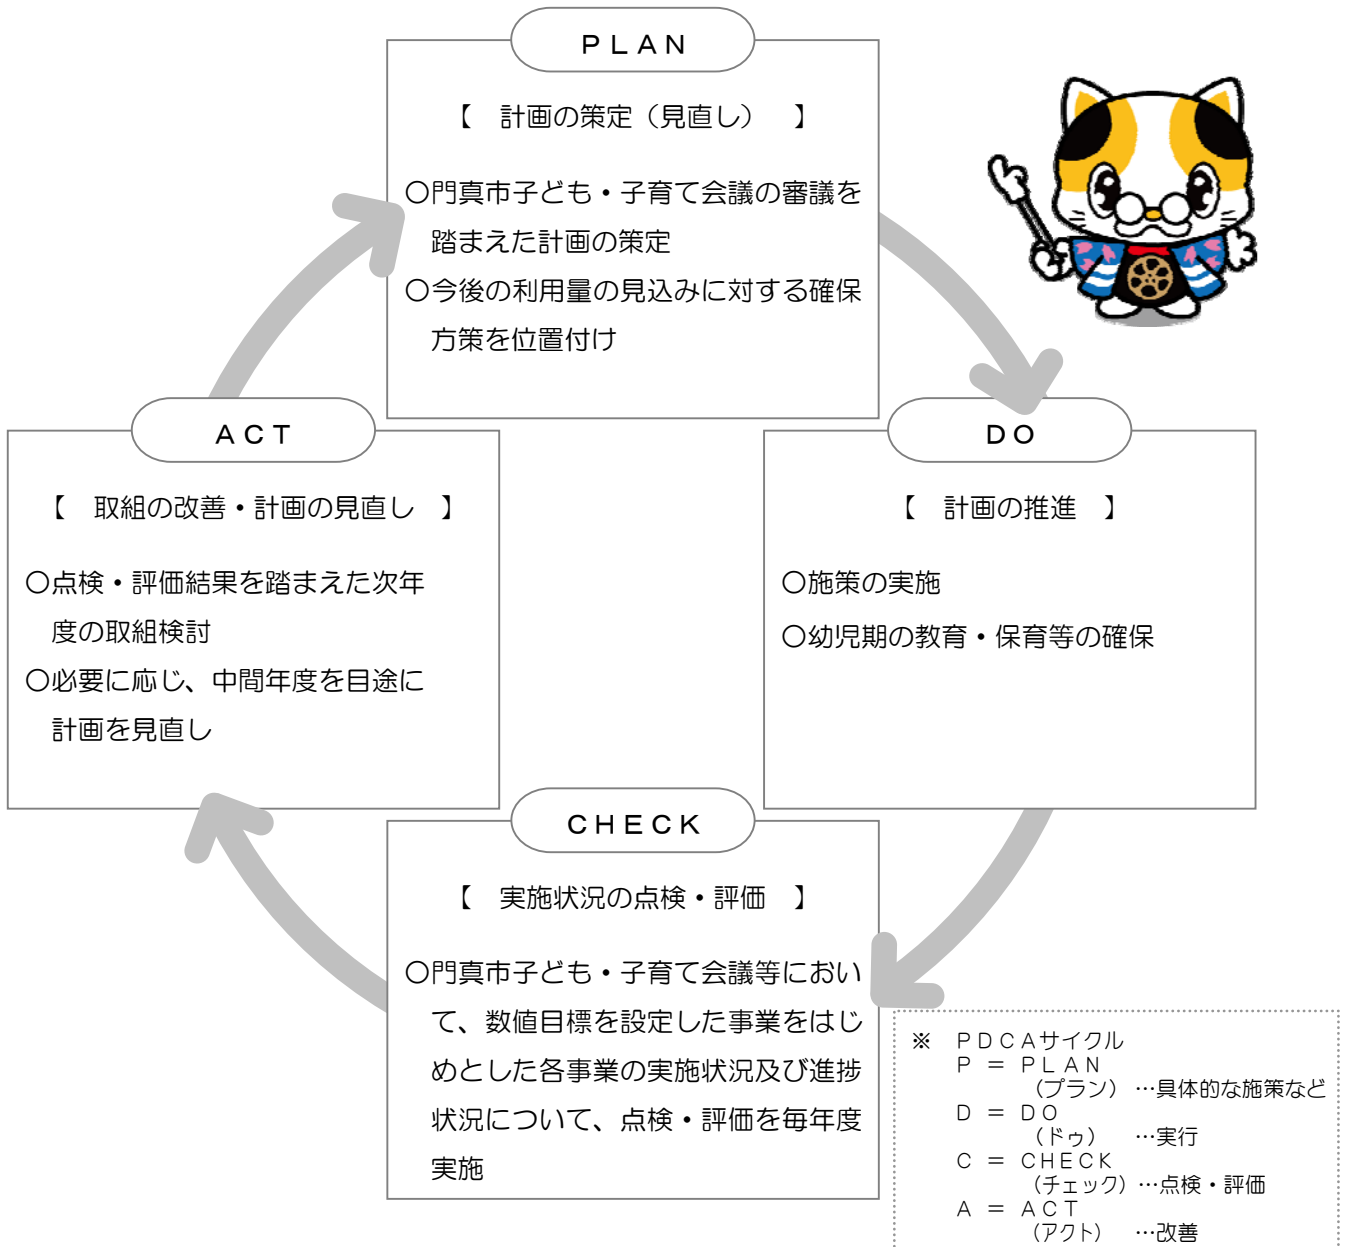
ＰＬＡＮ

【　計画の策定（見直し）　】

○門真市子ども・子育て会議の審議を踏まえた計画の策定

○今後の利用量の見込みに対する確保方策を位置付け

ＤＯ

【　計画の推進　】

○施策の実施

○幼児期の教育・保育等の確保

ＣＨＥＣＫ

【　実施状況の点検・評価　】

○門真市子ども・子育て会議等において、数値目標を設定した事業をはじめとした各事業の実施状況及び進捗状況について、点検・評価を毎年度実施

ＡＣＴ

【　取組の改善・計画の見直し　】

○点検・評価結果を踏まえた次年度の取組検討

○必要に応じ、中間年度を目途に計画を見直し

※　ＰＤＣＡサイクル
Ｐ　＝　ＰＬＡＮ
（プラン）　…具体的な施策など
Ｄ　＝　ＤＯ
（ドゥ）　…実行
Ｃ　＝　ＣＨＥＣＫ
（チェック）…点検・評価
Ａ　＝　ＡＣＴ
（アクト）　…改善